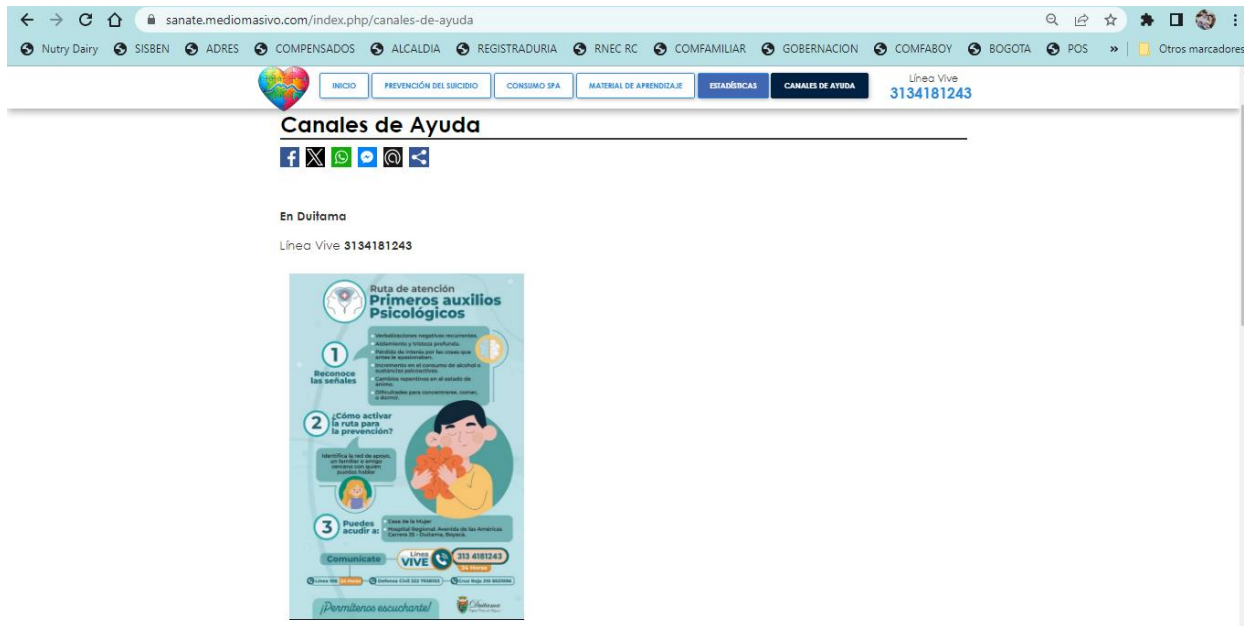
sanate.mediomasivo.com/index.php/canales-de-ayuda

Nutry Dairy SISBEN ADRES COMPENSADOS ALCALDIA REGISTRADURIA RNEC RC COMFAMILIAR GOBERNACION COMFABOY BOGOTA POS » Otros marcadores

INICIO PREVENCIÓN DEL SUICIDIO CONSUMO SPA MATERIAL DE APRENDIZAJE ESTADÍSTICAS CANALES DE AYUDA Línea Vive 3134181243

Canales de Ayuda

En Duitama

Línea Vive 3134181243

Ruta de atención
Primeros auxilios Psicológicos

1 Reconoce las señales

Verbalizaciones negativas recurrentes.
Aislamiento y tristeza profunda.
Pérdida de interés por las cosas que antes le apasionaban.
Incremento en el consumo de alcohol o sustancias psicoactivas.
Cambios repentinos en el estado de ánimo.
Dificultades para concentrarse, comer, o dormir.

2 ¿Cómo activar la ruta para la prevención?

Identifica la red de apoyo, un familiar o amigo cercano con quien puedas hablar.

3 Puedes acudir a:

Casa de la Mujer
Hospital Regional. Avenida de las Américas Carrera 35 - Duitama, Boyacá.

Comunícate Línea VIVE 313 4181243 24 Horas

Línea 106 24 Horas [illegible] Defensa Civil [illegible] Cruz Roja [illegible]

¡Permítenos escucharte!

Duitama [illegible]